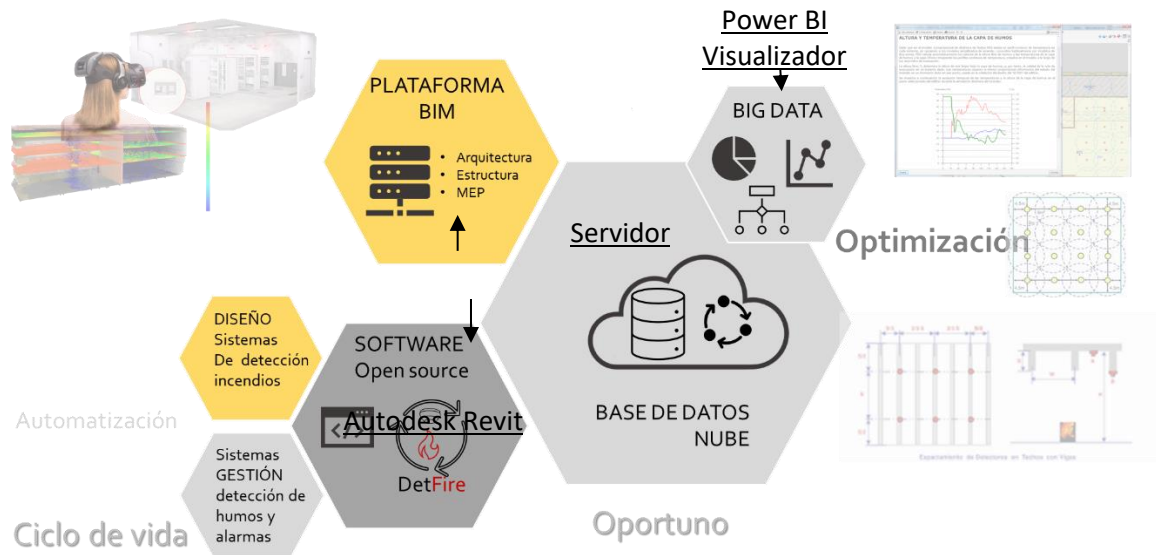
Power BI
Visualizador

PLATAFORMA
BIM

• Arquitectura
• Estructura
• MEP

BIG DATA

Optimización

Servidor

DISEÑO
Sistemas
De detección
incendios

SOFTWARE
Open source

Autodesk Revit

BASE DE DATOS
NUBE

Automatización

Sistemas
GESTIÓN
detección de
humos y
alarmas

DetFire

Ciclo de vida

Oportuno

ALTURA Y TEMPERATURA DE LA CAPA DE HUMO

Espaciamiento de Detectores en Techos con Vigas